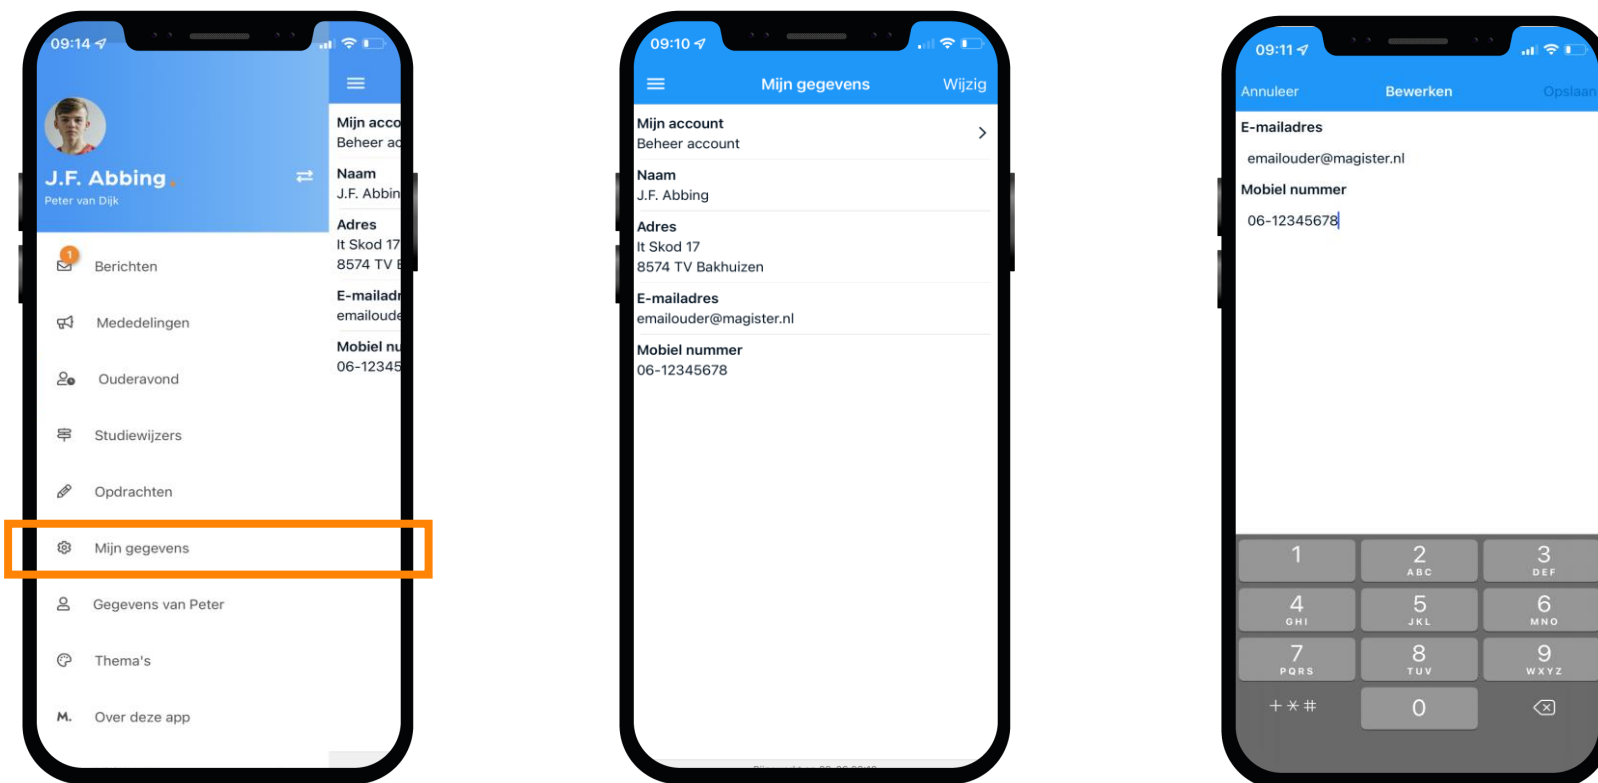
09:14

J.F. Abbing
Peter van Dijk

1
Berichten

Mededelingen

Ouderavond

Studiewijzers

Opdrachten

Mijn gegevens

Gegevens van Peter

Thema's

M. Over deze app

Mijn acco
Beheer ac

Naam
J.F. Abbin

Adres
It Skod 17
8574 TV

E-mailadr
emailoude

Mobiel nu
06-12345

09:10

Mijn gegevens
Wijzig

Mijn account
Beheer account

Naam
J.F. Abbing

Adres
It Skod 17
8574 TV Bakhuizen

E-mailadres
emailouder@magister.nl

Mobiel nummer
06-12345678

09:11

Annuleer
Bewerken
Opslaan

E-mailadres
emailouder@magister.nl

Mobiel nummer
06-12345678

1
2 ABC
3 DEF
4 GHI
5 JKL
6 MNO
7 PQRS
8 TUV
9 WXYZ
+ * #
0